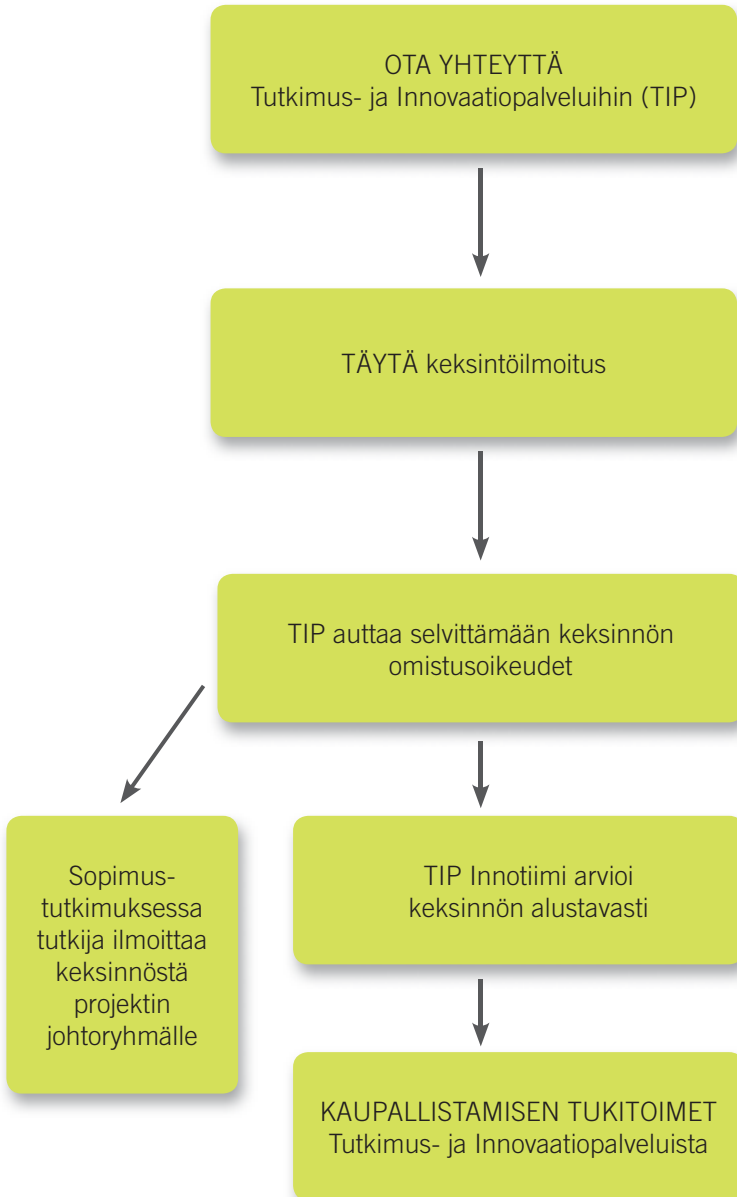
OTA YHTEYTTÄ
Tutkimus- ja Innovaatiopalveluihin (TIP)

TÄYTÄ keksintöilmoitus

TIP auttaa selvittämään keksinnön omistusoikeudet

Sopimustutkimuksessa tutkija ilmoittaa keksinnöstä projektin johtoryhmälle

TIP Innotiimi arvioi keksinnön alustavasti

KAUPALLISTAMISEN TUKITOIMET
Tutkimus- ja Innovaatiopalveluista